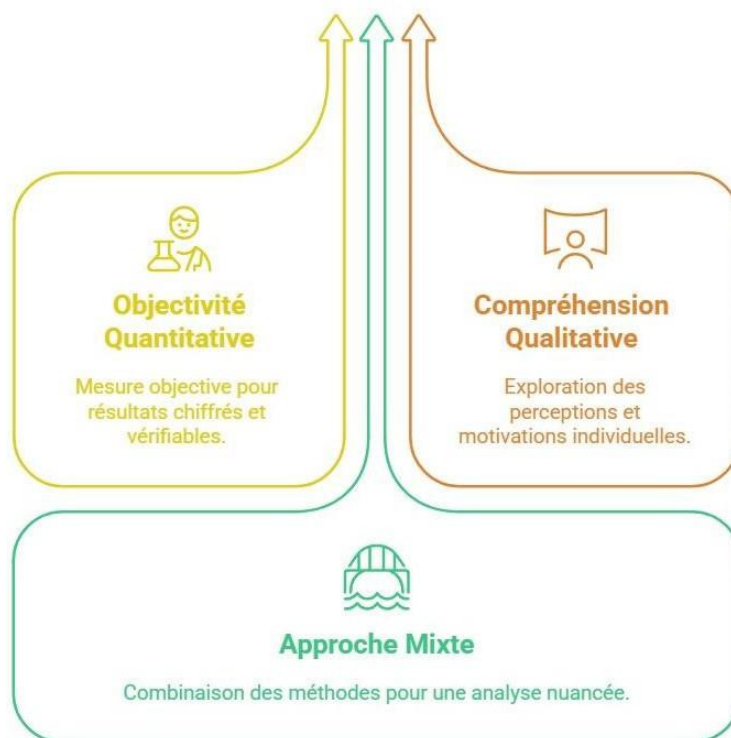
Objectivité Quantitative

Mesure objective pour résultats chiffrés et vérifiables.

Compréhension Qualitative

Exploration des perceptions et motivations individuelles.

Approche Mixte

Combinaison des méthodes pour une analyse nuancée.